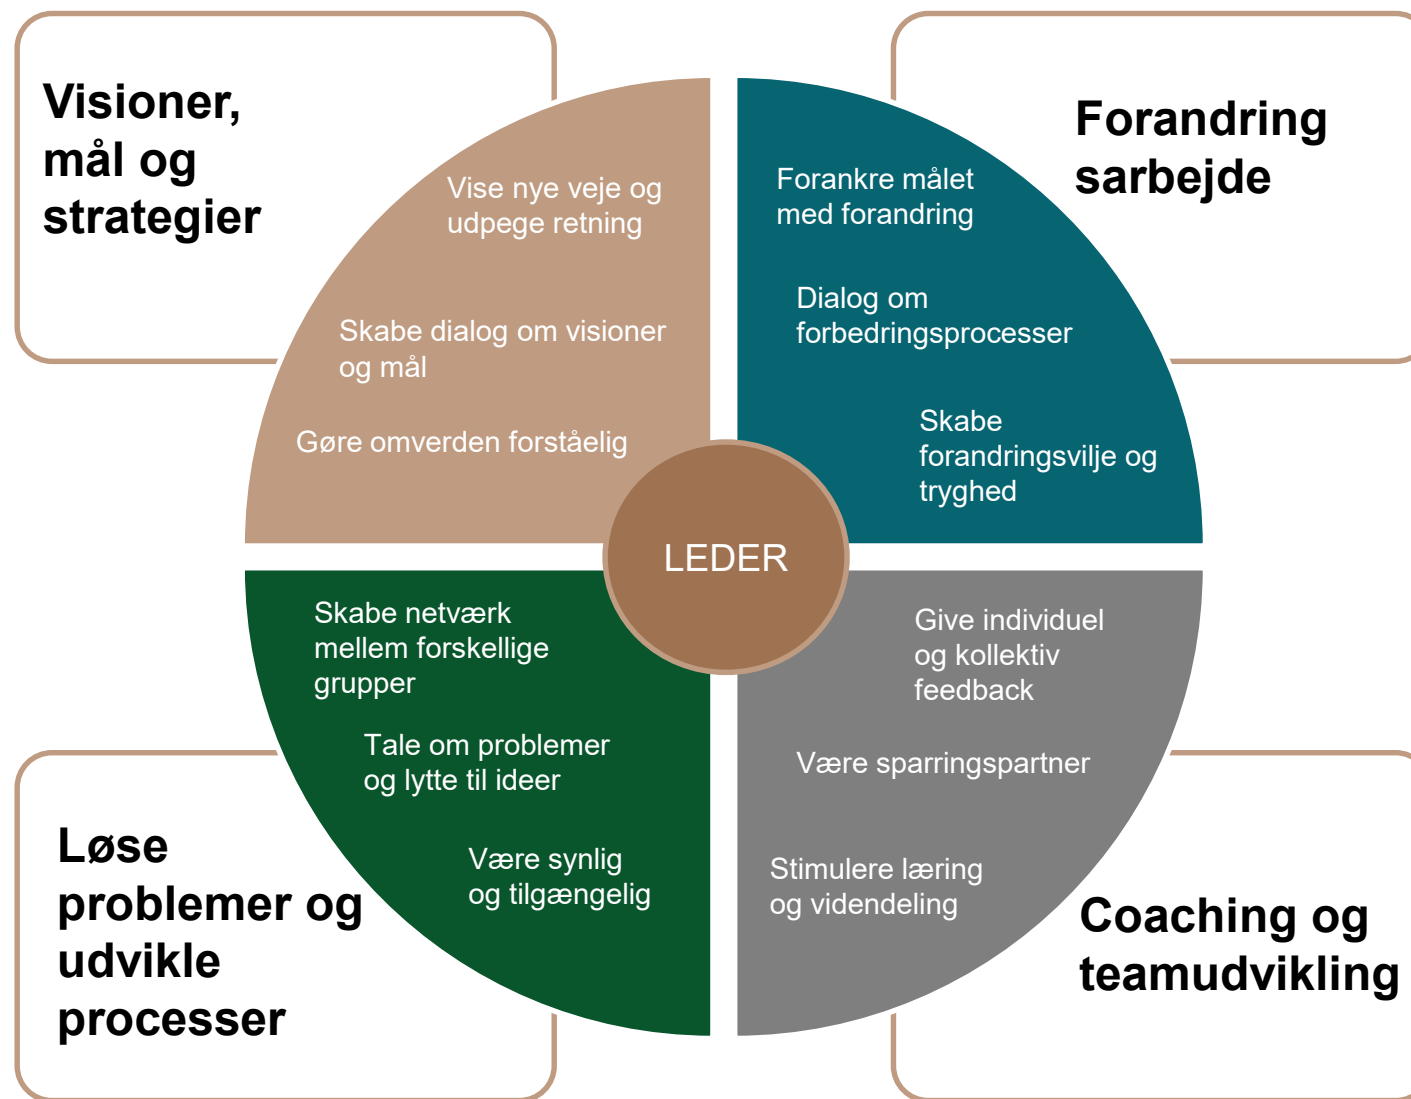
Visioner, mål og strategier

Vise nye veje og udpege retning

Skabe dialog om visioner og mål

Gøre omverden forståelig

Forandring sarbejde

Forankre målet med forandring

Dialog om forbedringsprocesser

Skabe forandringsvilje og tryghed

LEDER

Skabe netværk mellem forskellige grupper

Tale om problemer og lytte til ideer

Være synlig og tilgængelig

Løse problemer og udvikle processer

Give individuel og kollektiv feedback

Være sparringspartner

Stimulere læring og videndeling

Coaching og teamudvikling